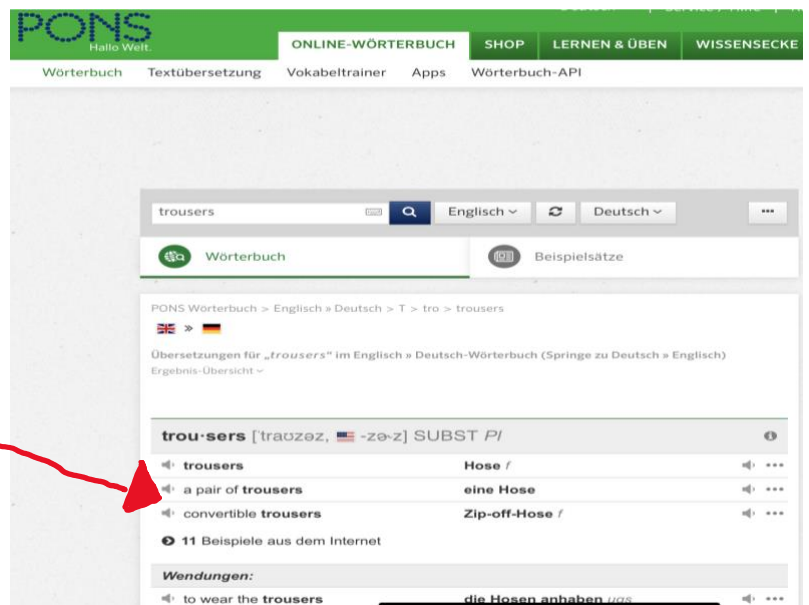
PONS
Hallo Welt.

ONLINE-WÖRTERBUCH SHOP LERNEN & ÜBEN WISSENSECKE

Wörterbuch Textübersetzung Vokabeltrainer Apps Wörterbuch-API

trousers

Englisch Deutsch

Wörterbuch

Beispielsätze

PONS Wörterbuch > Englisch » Deutsch > T > tro > trousers

Übersetzungen für „trousers" im Englisch » Deutsch-Wörterbuch (Springe zu Deutsch » Englisch)

Ergebnis-Übersicht

trou·sers [ˈtraʊzəz, -zɚz] SUBST Pl

| | |
|---|---|
| trousers | Hose f |
| a pair of trousers | eine Hose |
| convertible trousers | Zip-off-Hose f |

11 Beispiele aus dem Internet

Wendungen:

to wear the trousers die Hosen anhaben ugs